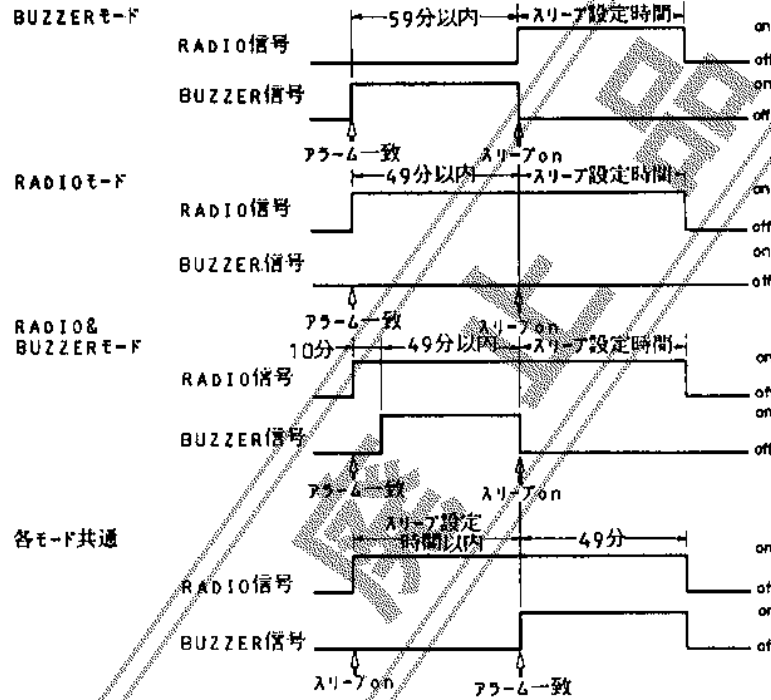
BUZZERモード
59分以内
スリープ設定時間
RADIO信号
on
off
BUZZER信号
on
off
アラーム一致
スリープon

RADIOモード
49分以内
スリープ設定時間
RADIO信号
on
off
BUZZER信号
on
off
アラーム一致
スリープon

RADIO&
BUZZERモード
10分
49分以内
スリープ設定時間
RADIO信号
on
off
BUZZER信号
on
off
アラーム一致
スリープon

各モード共通
スリープ設定時間以内
49分
RADIO信号
on
off
BUZZER信号
on
off
スリープon
アラーム一致